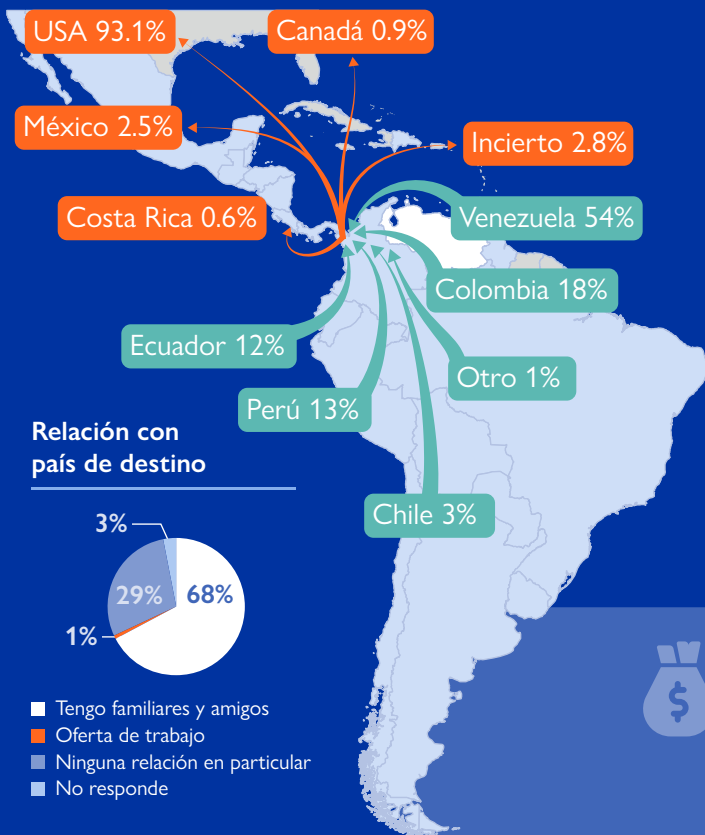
USA 93.1%

Canadá 0.9%

México 2.5%

Incierto 2.8%

Costa Rica 0.6%

Venezuela 54%

Colombia 18%

Ecuador 12%

Otro 1%

Perú 13%

Chile 3%

Relación con país de destino

3%

29%

68%

1%

Tengo familiares y amigos
Oferta de trabajo
Ninguna relación en particular
No responde

$